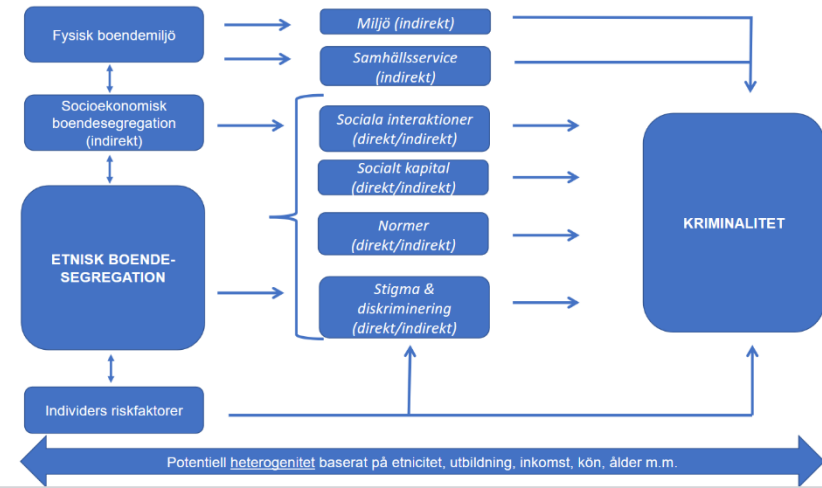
Fysisk boendemiljö

Miljö (indirekt)

Samhällsservice (indirekt)

Socioekonomisk boendesegregation (indirekt)

Sociala interaktioner (direkt/indirekt)

Socialt kapital (direkt/indirekt)

ETNISK BOENDE-SEGREGATION

Normer (direkt/indirekt)

KRIMINALITET

Stigma & diskriminering (direkt/indirekt)

Individers riskfaktorer

Potentiell heterogenitet baserat på etnicitet, utbildning, inkomst, kön, ålder m.m.